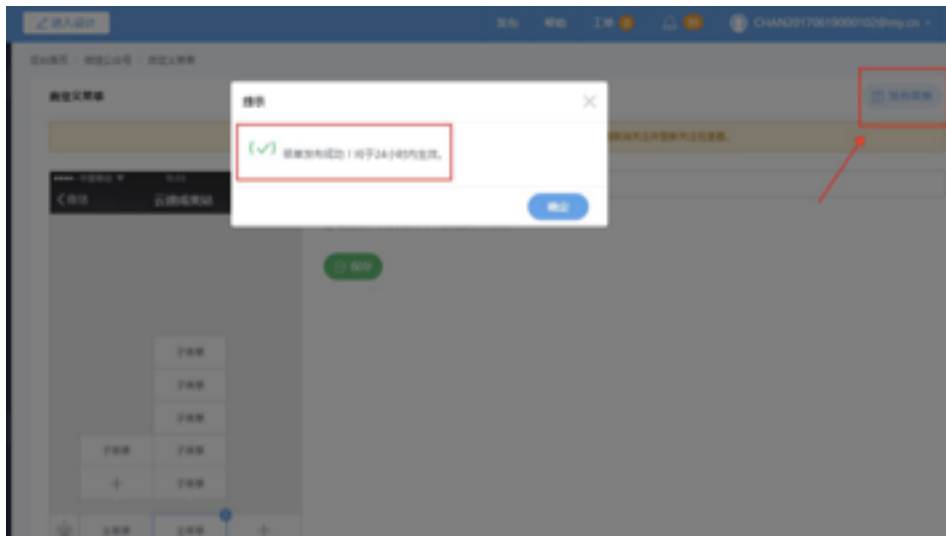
进入设计

发布 帮助 工单 CHAN2017061900010​2@mp.cn

后台首页 微信公众号 自定义菜单

自定义菜单

发布菜单

提示

菜单发布成功！将于24小时内生效。

确定

〈 微信 云朗成果站

保存

子菜单
子菜单
子菜单
子菜单 子菜单
+ 子菜单
主菜单 主菜单 +